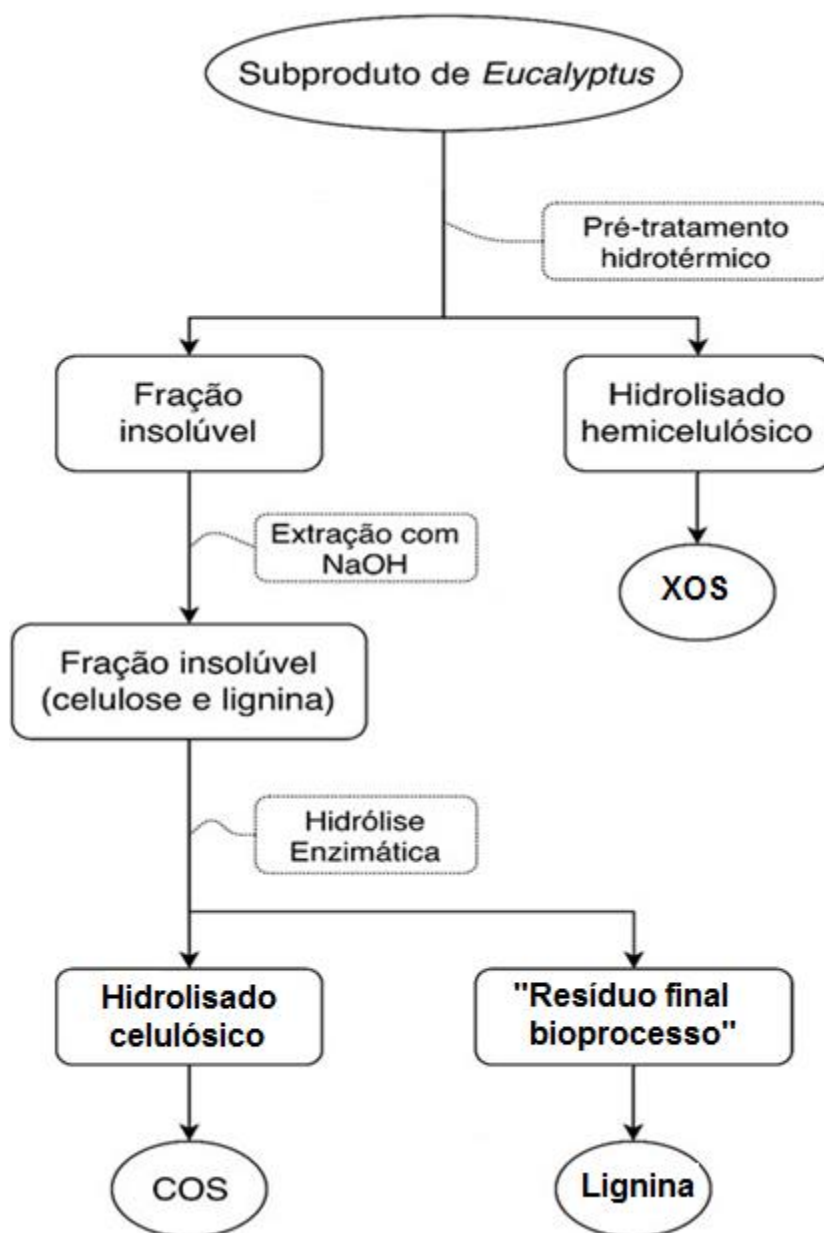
Subproduto de Eucalyptus

Pré-tratamento hidrotérmico

Fração insolúvel

Hidrolisado hemicelulósico

Extração com NaOH

XOS

Fração insolúvel (celulose e lignina)

Hidrólise Enzimática

Hidrolisado celulósico

"Resíduo final bioprocesso"

COS

Lignina